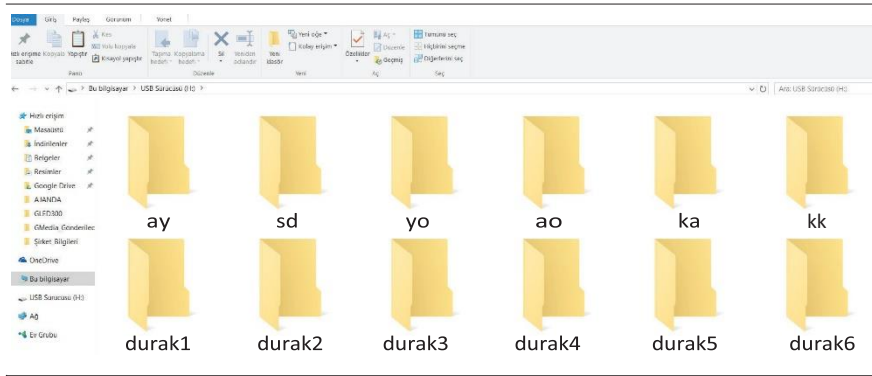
Dosya Giriş Paylaş Görünüm Yönet

Hızlı erişime sabitle Kopyala Yapıştır Kes Yolu kopyala Kısayol yapıştır Pano

Taşıma hedefi Kopyalama hedefi Sil Yeniden adlandır Düzenle

Yeni klasör Yeni öğe Kolay erişim Yeni

Özellikler Aç Düzenle Geçmiş Aç

Tümünü seç Hiçbirini seçme Diğerlerini seç Seç

Bu bilgisayar > USB Sürücüsü (H:) >

Ara: USB Sürücüsü (H:)

Hızlı erişim
Masaüstü
İndirilenler
Belgeler
Resimler
Google Drive
AJANDA
GLFD300
GMedia_Gonderilec
Şirket Bilgileri
OneDrive
Bu bilgisayar
USB Sürücüsü (H:)
Ağ
Ev Grubu

ay sd yo ao ka kk

durak1 durak2 durak3 durak4 durak5 durak6